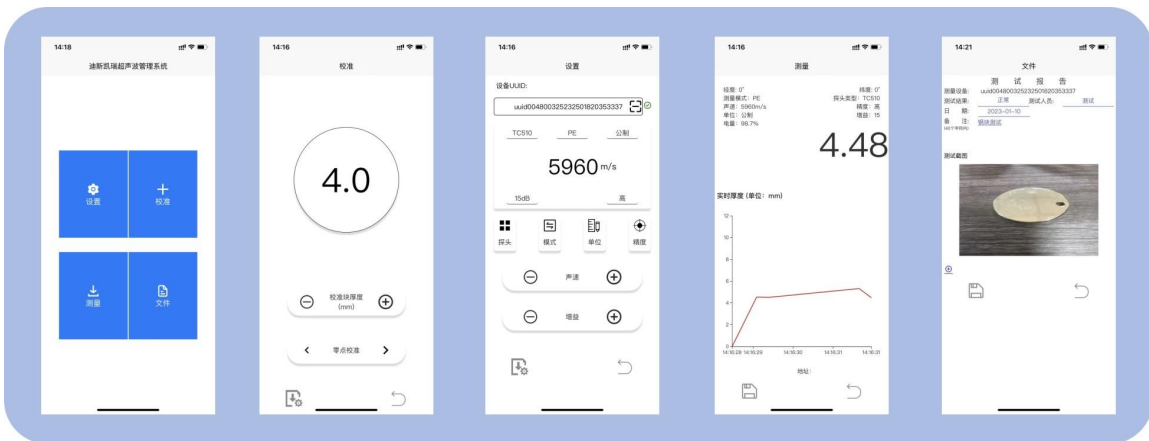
14:18

迪斯凯瑞超声波管理系统

设置

校准

测量

文件

14:16

校准

4.0

校准块厚度 (mm)

零点校准

14:16

设置

设备UUID:

uuid004800325232501820353337

TC510

PE

公制

5960 m/s

15dB

高

探头

模式

单位

精度

声速

增益

14:16

测量

经度: 0°
测量模式: PE
声速: 5960m/s
单位: 公制
电量: 98.7%

纬度: 0°
探头类型: TC510
精度: 高
增益: 15

4.48

实时厚度 (单位: mm)

12
10
8
6
4
2
0

14:16:29 14:16:29 14:16:30 14:16:31 14:16:31

地址:

14:21

文件

测 试 报 告

测量设备: uuid004800325232501820353337
测试结果: 正常 测试人员: 测试
日 期: 2023-01-10
备 注: 蝴蝶测试
(40个字符内)

测试截图